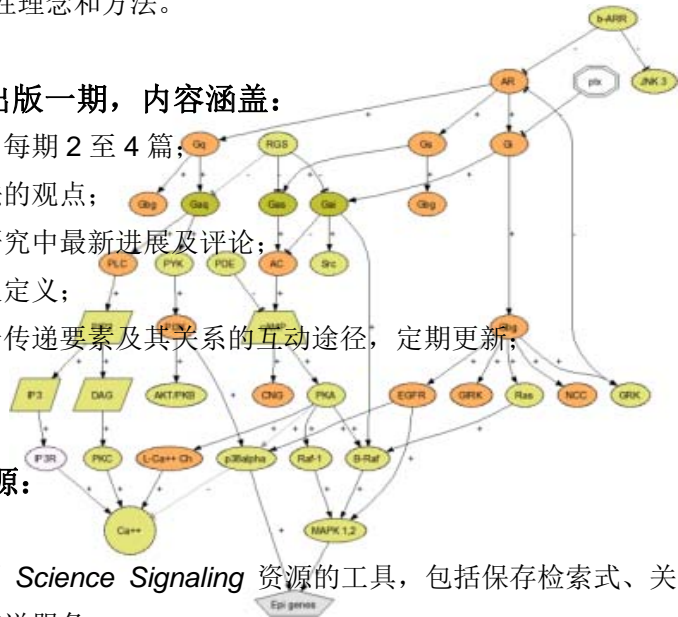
性理念和方法。

出版一期，内容涵盖：

每期 2 至 4 篇；

的观点；

究中最新进展及评论；

定义；

传递要素及其关系的互动途径，定期更新；

源：

Science Signaling 资源的工具，包括保存检索式、关

b-ARR
AR
ptx
JNK 3
Gq
RGS
Gs
Gi
Gbg
Gaq
Gas
Gai
Gbg
PLC
PYK
PDE
AC
Src
AKT/PKB
CNG
PKA
EGFR
GIRK
Ras
NCC
GRK
IP3
DAG
IP3R
PKC
L-Ca++ Ch
p38alpha
Raf-1
B-Raf
Ca++
MAPK 1,2
Epi genes